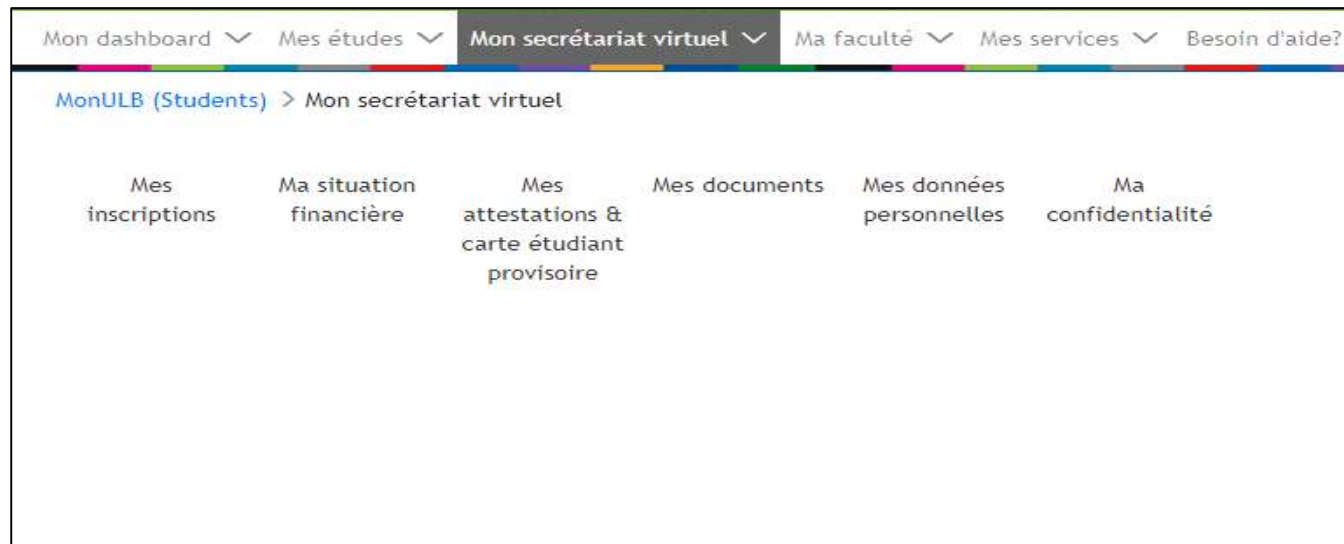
Mon dashboard Mes études Mon secrétariat virtuel Ma faculté Mes services Besoin d'aide?

MonULB (Students) > Mon secrétariat virtuel

Mes inscriptions

Ma situation financière

Mes attestations & carte étudiant provisoire

Mes documents

Mes données personnelles

Ma confidentialité